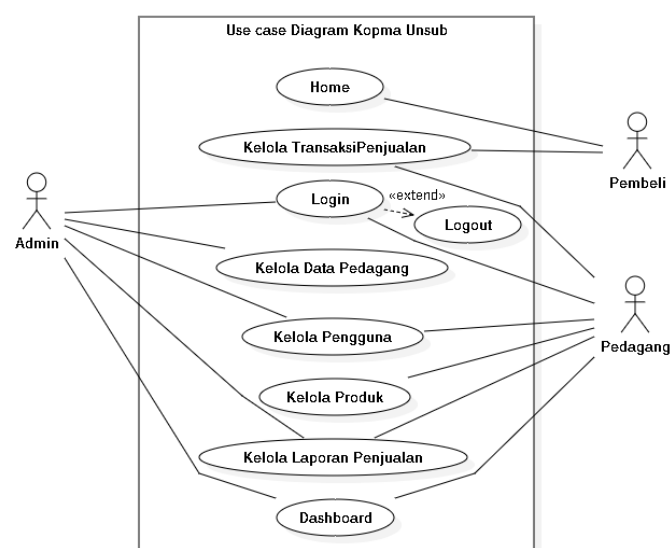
Use case Diagram Kopma Unsub

Home

Kelola TransaksiPenjualan

Login

«extend»

Logout

Kelola Data Pedagang

Kelola Pengguna

Kelola Produk

Kelola Laporan Penjualan

Dashboard

Admin

Pembeli

Pedagang